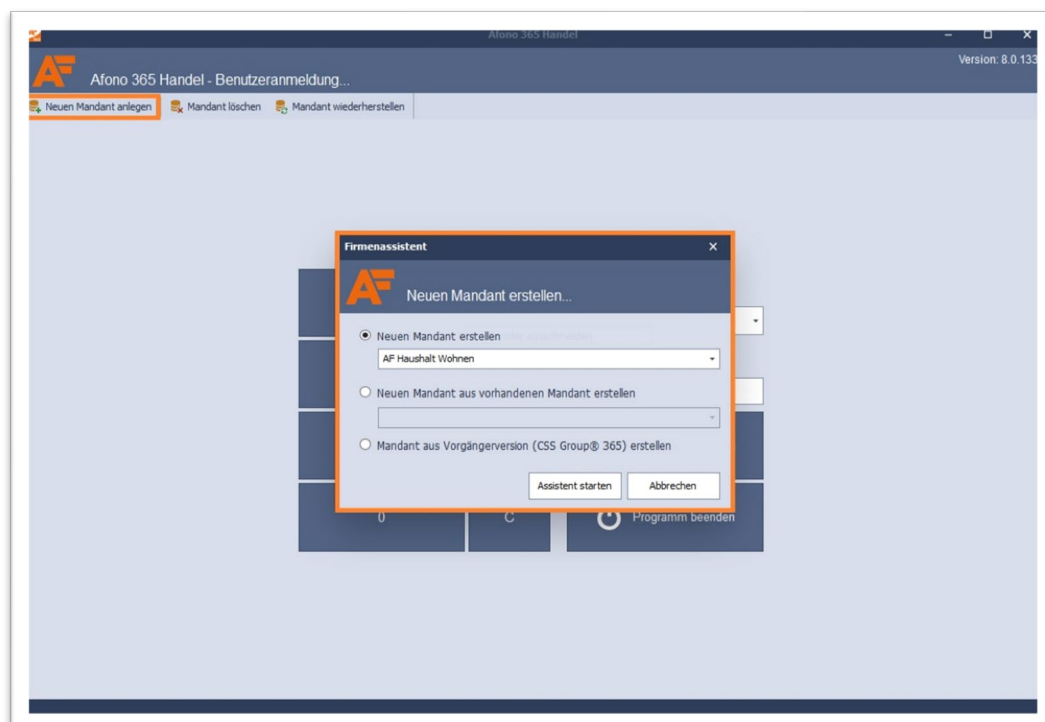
Afono 365 Handel

Version: 8.0.133

AF

Afono 365 Handel - Benutzeranmeldung...

Neuen Mandant anlegen
Mandant löschen
Mandant wiederherstellen

Firmenassistent

AF

Neuen Mandant erstellen...

Neuen Mandant erstellen

AF Haushalt Wohnen

Neuen Mandant aus vorhandenen Mandant erstellen

Mandant aus Vorgängerversion (CSS Group® 365) erstellen

Assistent starten
Abbrechen

0
C
Programm beenden